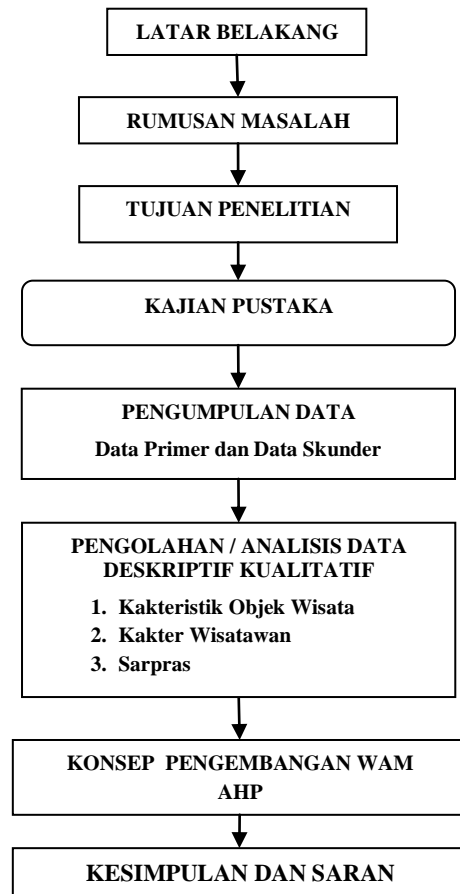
LATAR BELAKANG

RUMUSAN MASALAH

TUJUAN PENELITIAN

KAJIAN PUSTAKA

PENGUMPULAN DATA

Data Primer dan Data Skunder

PENGOLAHAN / ANALISIS DATA DESKRIPTIF KUALITATIF

1. Kakteristik Objek Wisata
2. Kakter Wisatawan
3. Sarpras

KONSEP PENGEMBANGAN WAM AHP

KESIMPULAN DAN SARAN